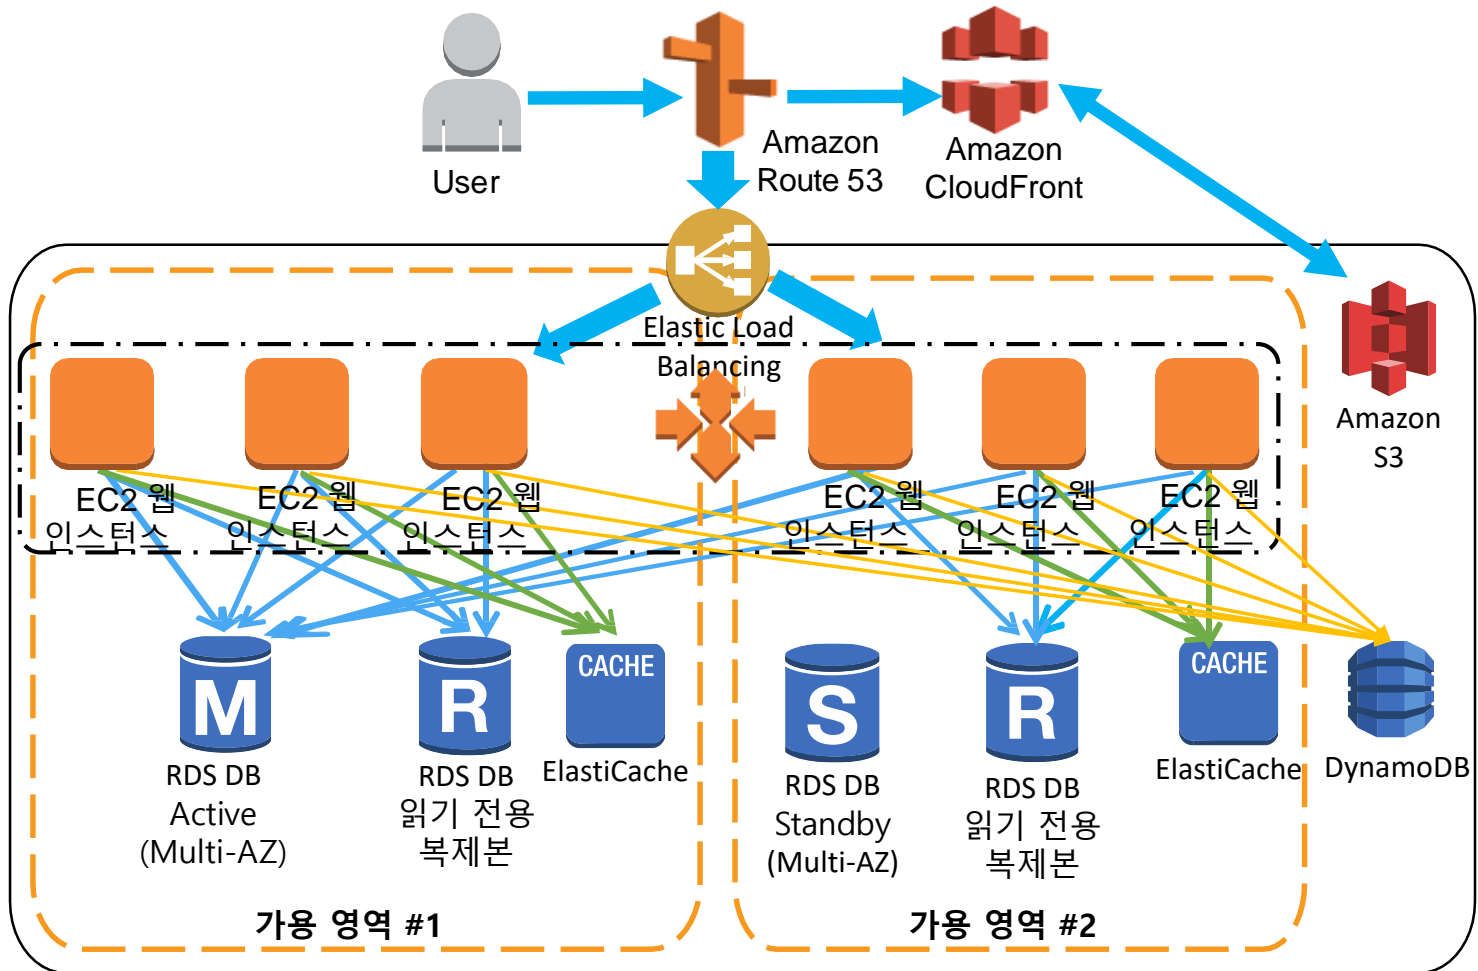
User

Amazon Route 53

Amazon CloudFront

Elastic Load Balancing

Amazon S3

EC2 웹 인스턴스

EC2 웹 인스턴스

EC2 웹 인스턴스

EC2 웹 인스턴스

EC2 웹 인스턴스

EC2 웹 인스턴스

M

RDS DB Active (Multi-AZ)

R

RDS DB 읽기 전용 복제본

CACHE

ElastiCache

S

RDS DB Standby (Multi-AZ)

R

RDS DB 읽기 전용 복제본

CACHE

ElastiCache

DynamoDB

가용 영역 #1

가용 영역 #2